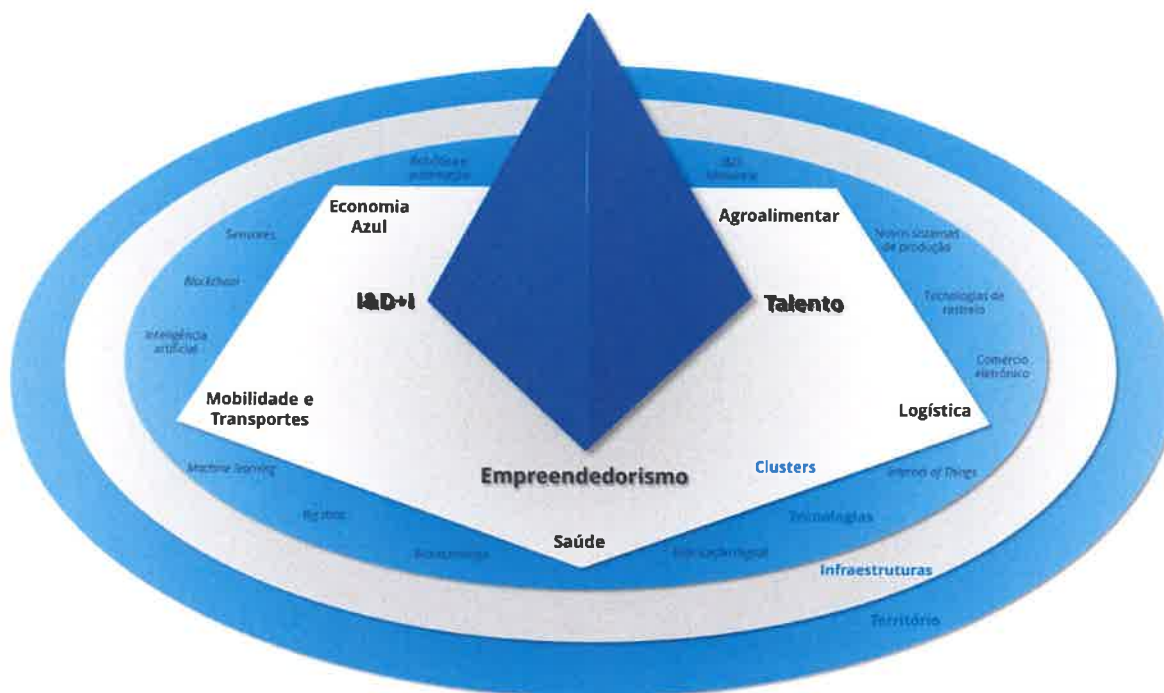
Robótica e automação

I&D Industrial

Economia Azul

Agroalimentar

Sensores

Novos sistemas de produção

Blockchain

I&D+I

Talento

Tecnologias de rastreio

Inteligência artificial

Comércio eletrónico

Mobilidade e Transportes

Logística

Machine learning

Empreendedorismo

Clusters

Internet of Things

Big data

Tecnologias

Biotecnologia

Saúde

Fabricação digital

Infraestruturas

Território